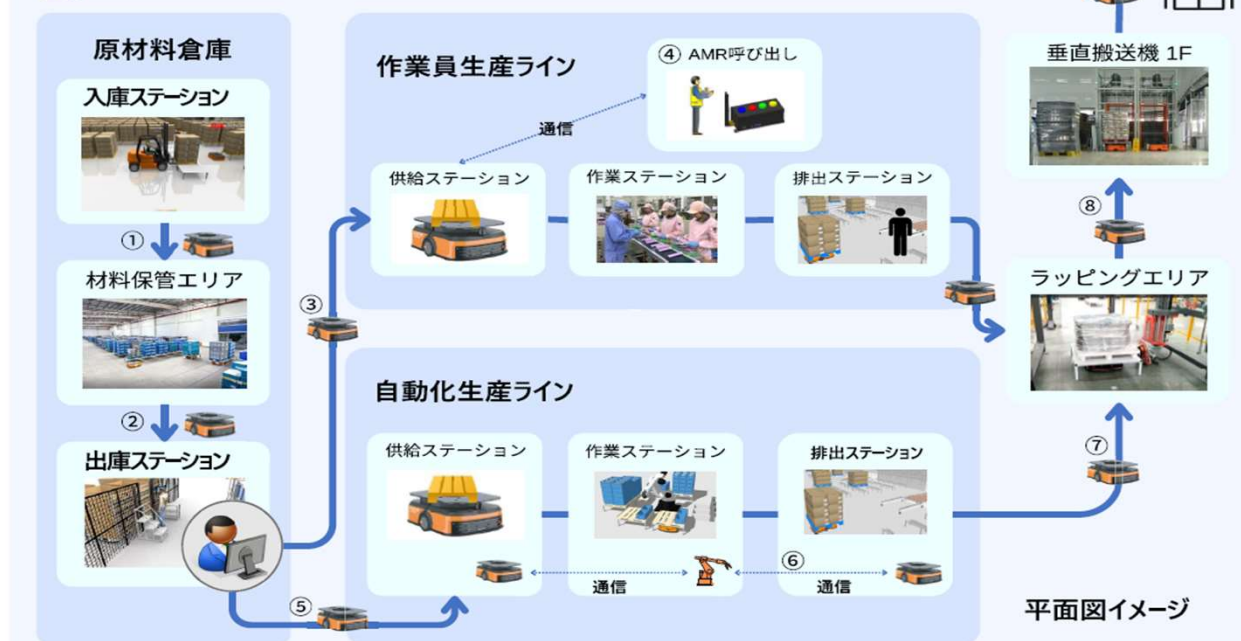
原材料倉庫

入庫ステーション

①

材料保管エリア

②

出庫ステーション

作業員生産ライン

④ AMR呼び出し

通信

供給ステーション

作業ステーション

排出ステーション

③

自動化生産ライン

供給ステーション

作業ステーション

排出ステーション

通信

⑥

通信

⑤

垂直搬送機 1F

⑧

ラッピングエリア

⑦

平面図イメージ